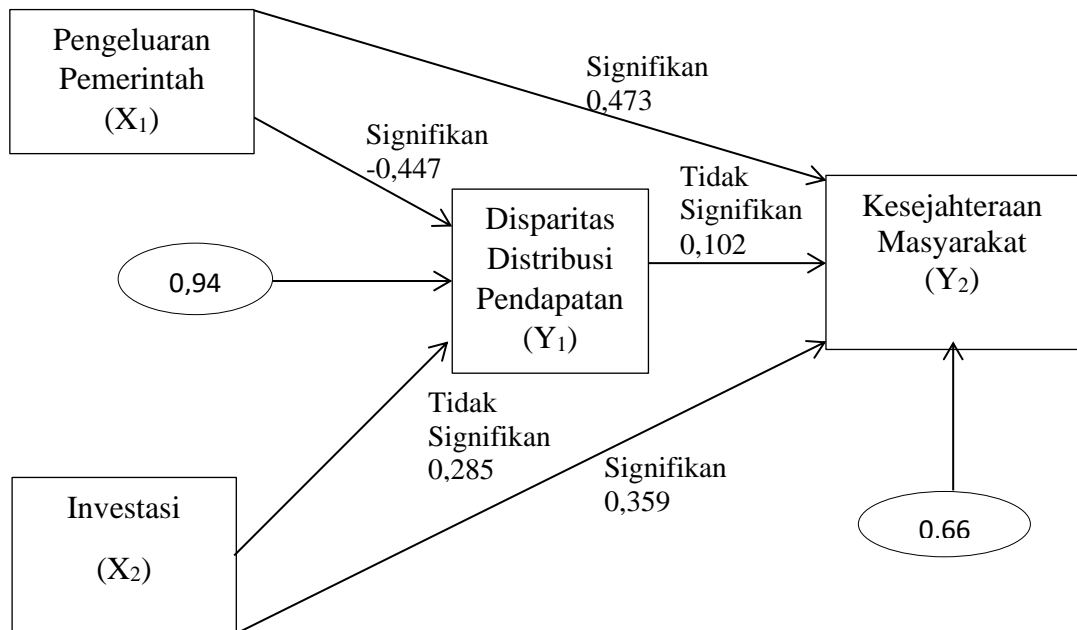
Pengeluaran Pemerintah ($X_1$)

Signifikan 0,473

Signifikan -0,447

Tidak Signifikan 0,102

Kesejahteraan Masyarakat ($Y_2$)

0,94

Disparitas Distribusi Pendapatan ($Y_1$)

Tidak Signifikan 0,285

Signifikan 0,359

Investasi ($X_2$)

0.66